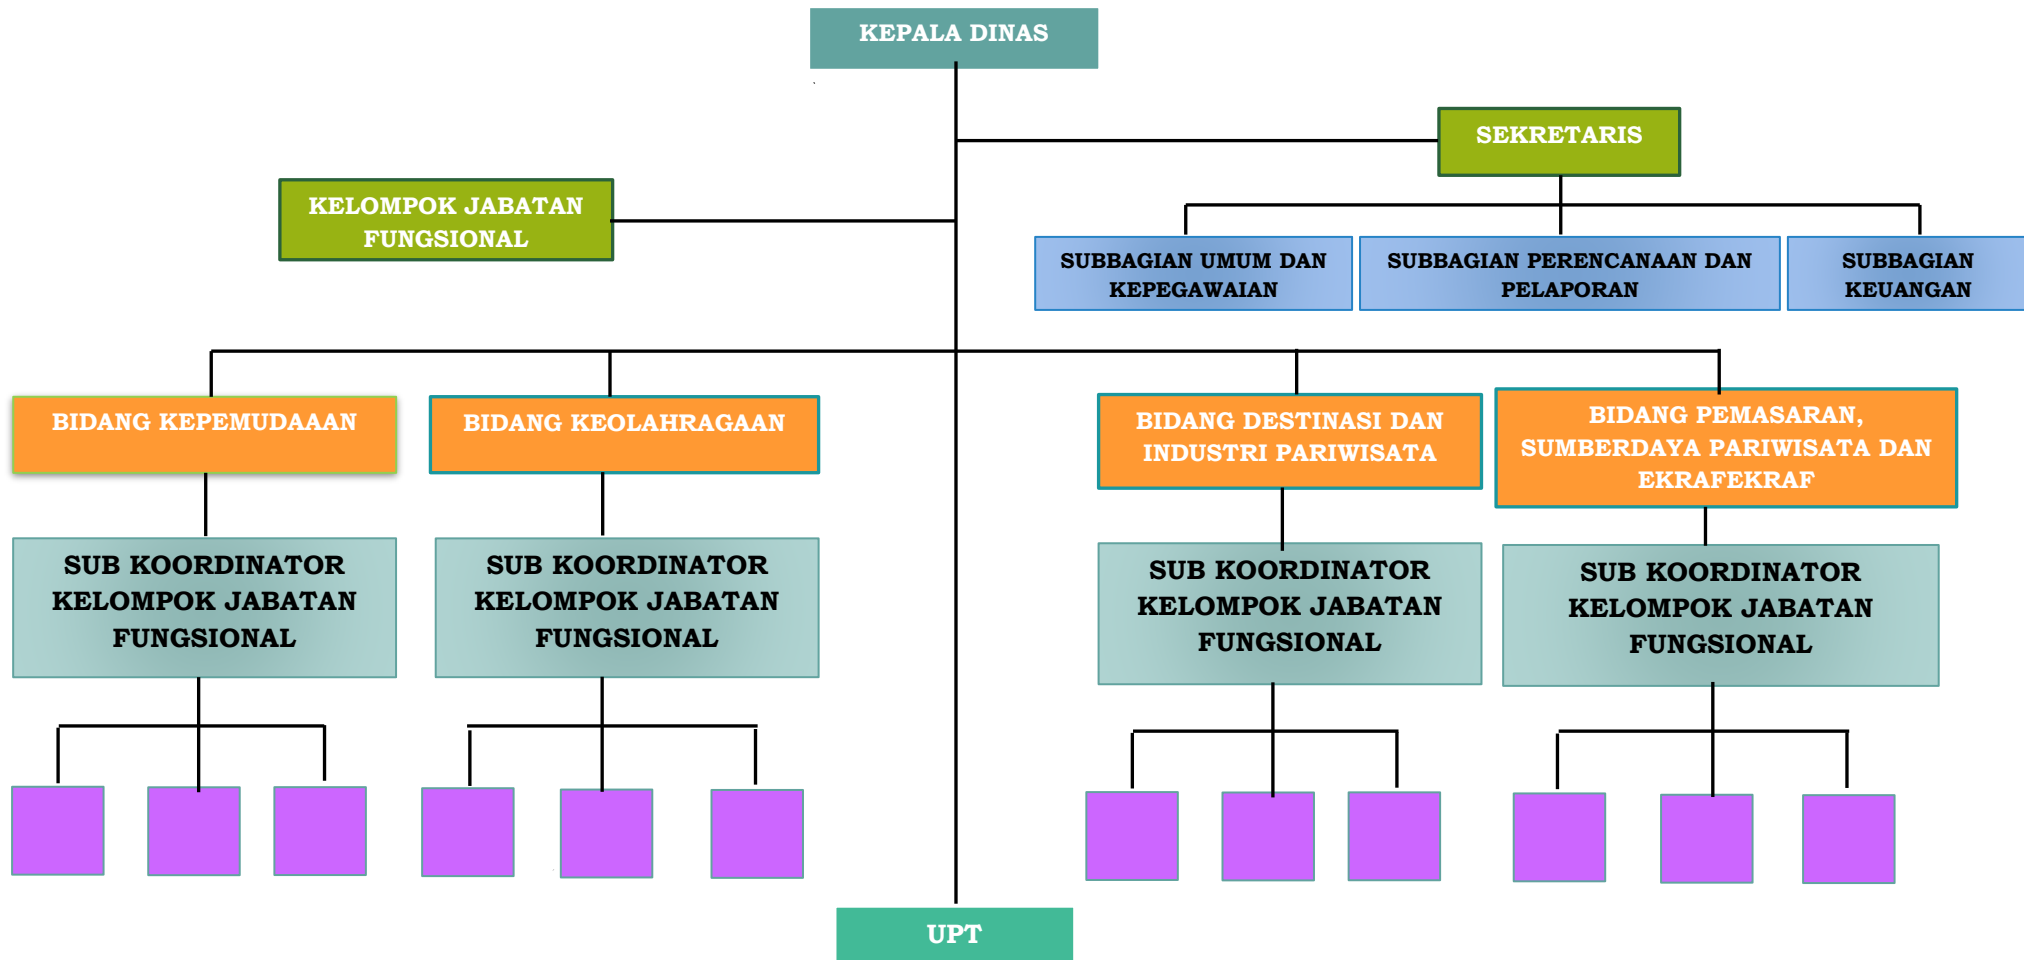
KEPALA DINAS

SEKRETARIS

KELOMPOK JABATAN FUNGSIONAL

SUBBAGIAN UMUM DAN KEPEGAWAIAN

SUBBAGIAN PERENCANAAN DAN PELAPORAN

SUBBAGIAN KEUANGAN

BIDANG KEPEMUDAAAN

BIDANG KEOLAHRAGAAN

BIDANG DESTINASI DAN INDUSTRI PARIWISATA

BIDANG PEMASARAN, SUMBERDAYA PARIWISATA DAN EKRAFEKRAF

SUB KOORDINATOR KELOMPOK JABATAN FUNGSIONAL

SUB KOORDINATOR KELOMPOK JABATAN FUNGSIONAL

SUB KOORDINATOR KELOMPOK JABATAN FUNGSIONAL

SUB KOORDINATOR KELOMPOK JABATAN FUNGSIONAL

UPT